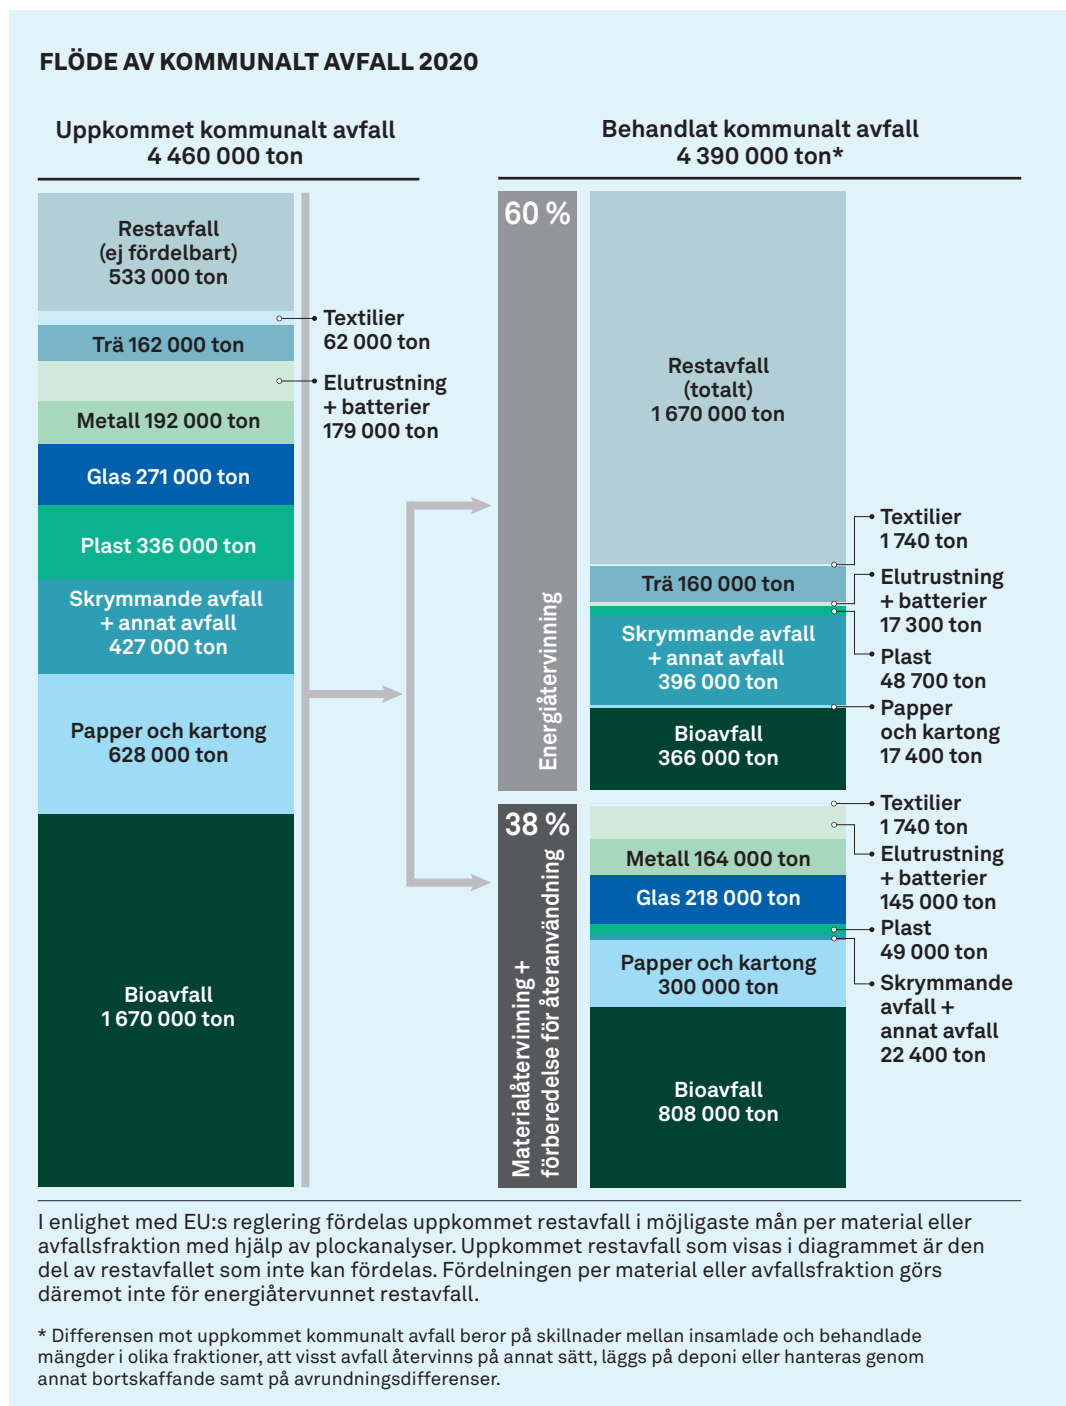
FLÖDE AV KOMMUNALT AVFALL 2020

Uppkommet kommunalt avfall
4 460 000 ton

Restavfall
(ej fördelbart)
533 000 ton

Textilier
62 000 ton

Trä 162 000 ton

Elutrustning
+ batterier
179 000 ton

Metall 192 000 ton

Glas 271 000 ton

Plast 336 000 ton

Skrymmande avfall
+ annat avfall
427 000 ton

Papper och kartong
628 000 ton

Bioavfall
1 670 000 ton

Behandlat kommunalt avfall
4 390 000 ton*

60 %

Energiåtervinning

Restavfall
(totalt)
1 670 000 ton

Textilier
1 740 ton

Trä 160 000 ton

Elutrustning
+ batterier
17 300 ton

Skrymmande avfall
+ annat avfall
396 000 ton

Plast
48 700 ton

Papper
och kartong
17 400 ton

Bioavfall
366 000 ton

38 %

Materialåtervinning +
förberedelse för återanvändning

Textilier
1 740 ton

Metall 164 000 ton

Elutrustning
+ batterier
145 000 ton

Glas 218 000 ton

Plast
49 000 ton

Papper och kartong
300 000 ton

Skrymmande
avfall +
annat avfall
22 400 ton

Bioavfall
808 000 ton

I enlighet med EU:s reglering fördelas uppkommet restavfall i möjligaste mån per material eller avfallsfraktion med hjälp av plockanalyser. Uppkommet restavfall som visas i diagrammet är den del av restavfallet som inte kan fördelas. Fördelningen per material eller avfallsfraktion görs däremot inte för energiåtervunnet restavfall.

* Differensen mot uppkommet kommunalt avfall beror på skillnader mellan insamlade och behandlade mängder i olika fraktioner, att visst avfall återvinns på annat sätt, läggs på deponi eller hanteras genom annat bortskaffande samt på avrundningsdifferenser.